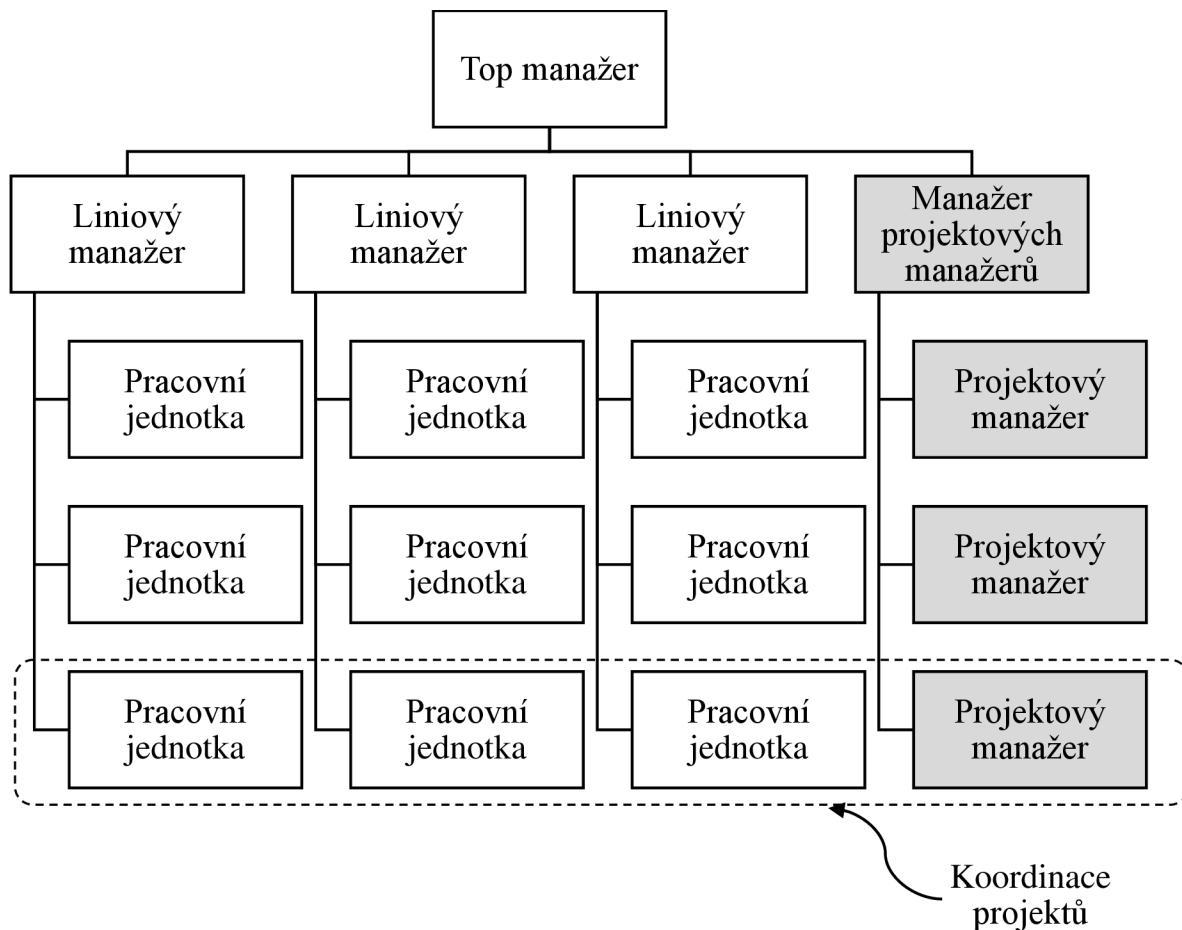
Top manažer

Liniový manažer

Liniový manažer

Liniový manažer

Manažer projektových manažerů

Pracovní jednotka

Pracovní jednotka

Pracovní jednotka

Projektový manažer

Pracovní jednotka

Pracovní jednotka

Pracovní jednotka

Projektový manažer

Pracovní jednotka

Pracovní jednotka

Pracovní jednotka

Projektový manažer

Koordinace projektů